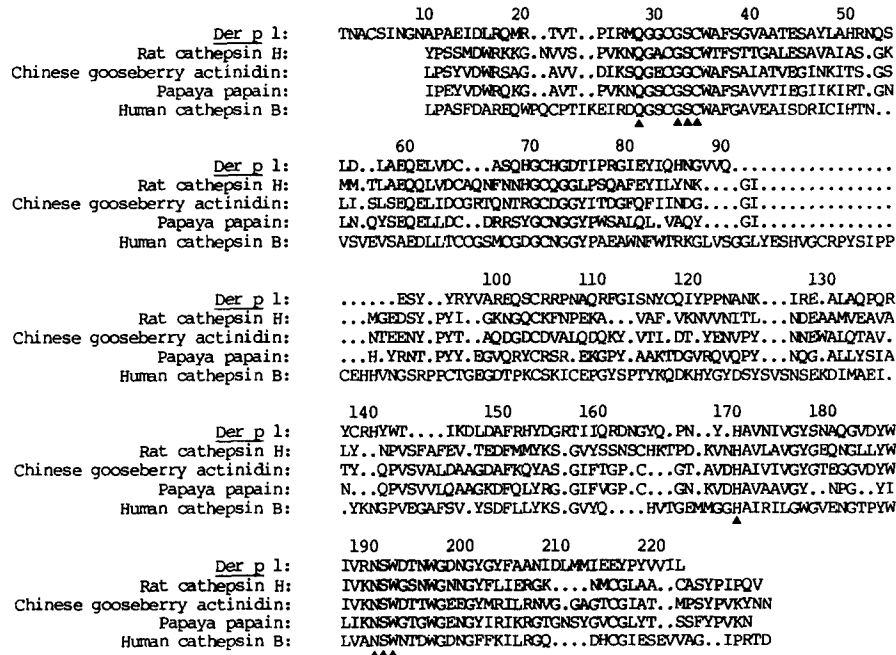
10 20 30 40 50

Der p 1: TNACSINGNAPAEIDLRQMR..TVT..PIRMQGGCGSCWAFSGVAATESAYLAHRNQS
Rat cathepsin H: YPSSMDWRKKG.NVVS..PVKNQGACGSCWTFSTTGALESAVAIAS.GK
Chinese gooseberry actinidin: LPSYVDWRSAG..AVV..DIKSQGECGGCWAFSAIATVEGINKITS.GS
Papaya papain: IPEYVDWRQKG..AVT..PVKNQGSCGSCWAFSAVVTIEGIIKIRT.GN
Human cathepsin B: LPASFDAREQWPQCPTIKEIRDQGSCGSCWAFGAVEAISDRICIHTN..

60 70 80 90

Der p 1: LD..LAEQELVDC...ASQHGCHGDTIPRGIEYIQHNGVVQ...............
Rat cathepsin H: MM.TLAEQQLVDCAQNFNNHGCQGGLPSQAFEYILYNK....GI............
Chinese gooseberry actinidin: LI.SLSEQELIDCGRTQNTRGCDGGYITDGFQFIINDG....GI............
Papaya papain: LN.QYSEQELLDC..DRRSYGCNGGYPWSALQL.VAQY....GI............
Human cathepsin B: VSVEVSAEDLLTCCGSMCGDGCNGGYPAEAWNFWTRKGLVSGGLYESHVGCRPYSIPP

100 110 120 130

Der p 1: ......ESY..YRYVAREQSCRRPNAQRFGISNYCQIYPPNANK...IRE.ALAQPQR
Rat cathepsin H: ...MGEDSY.PYI..GKNGQCKFNPEKA....VAF.VKNVVNITL...NDEAAMVEAVA
Chinese gooseberry actinidin: ...NTEENY.PYT..AQDGDCDVALQDQKY.VTI.DT.YENVPY...NNEWALQTAV.
Papaya papain: ...H.YRNT.PYY.EGVQRYCRSR.EKGPY.AAKTDGVRQVQPY...NQG.ALLYSIA
Human cathepsin B: CEHHVNGSRPPCTGEGDTPKCSKICEPGYSPTYKQDKHYGYDSYSVSNSEKDIMAEI.

140 150 160 170 180

Der p 1: YCRHYWT....IKDLDAFRHYDGRTIIQRDNGYQ.PN..Y.HAVNIVGYSNAQGVDYW
Rat cathepsin H: LY..NPVSFAFEV.TEDFMMYKS.GVYSSNSCHKTPD.KVNHAVLAVGYGEQNGLLYW
Chinese gooseberry actinidin: TY..QPVSVALDAAGDAFKQYAS.GIFTGP.C...GT.AVDHAIVIVGYGTEGGVDYW
Papaya papain: N...QPVSVVLQAAGKDFQLYRG.GIFVGP.C...GN.KVDHAVAAVGY..NPG..YI
Human cathepsin B: .YKNGPVEGAFSV.YSDFLLYKS.GVYQ....HVTGEMMGGHAIRILGWGVENGTPYW

190 200 210 220

Der p 1: IVRNSWDTNWGDNGYGYFAANIDLMMIEEYPYVVIL
Rat cathepsin H: IVKNSWGSNWGNNGYFLIERGK....NMCGLAA..CASYPIPQV
Chinese gooseberry actinidin: IVKNSWDTTWGEEGYMRILRNVG.GAGTCGIAT..MPSYPVKYNN
Papaya papain: LIKNSWGTGWGENGYIRIKRGTGNSYGVCGLYT..SSFYPVKN
Human cathepsin B: LVANSWNTDWGDNGFFKILRGQ....DHCGIESEVVAG..IPRTD